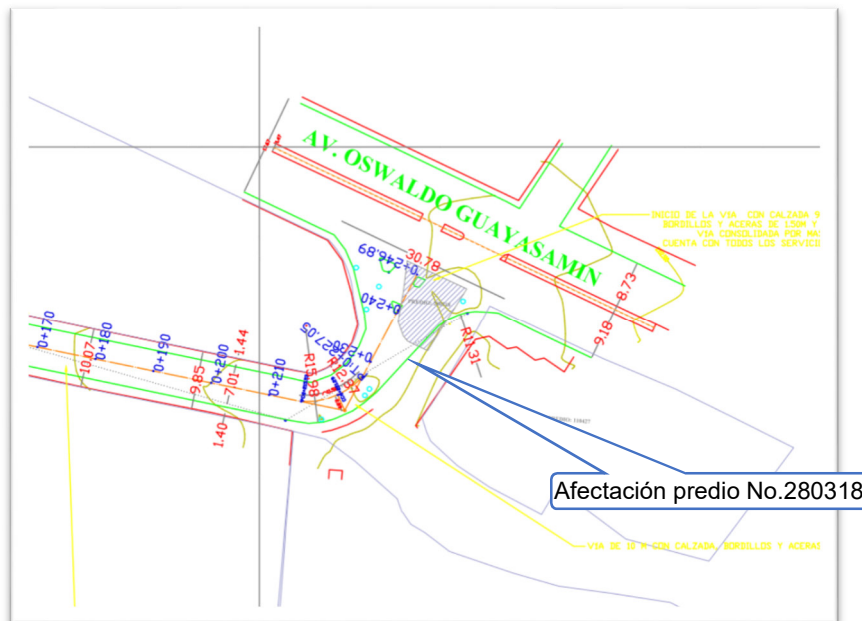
AV. OSWALDO GUAYASAMIN

INICIO DE LA VIA CON CALZADA 9 BORDILLOS Y ACERAS DE 1.50M Y VIA CONSOLIDADA POR MAI CUENTA CON TODOS LOS SERVICI

30.78
0+246.89
0+240
8.73
9.18
R14.31
0+170
0+180
0+190
0+200
0+210
10.07
9.85
10.7
1.44
1.40
R15.98
R12.87
0+227.05
0+231.08

Afectación predio No.280318

VIA DE 10 M CON CALZADA, BORDILLOS Y ACERAS